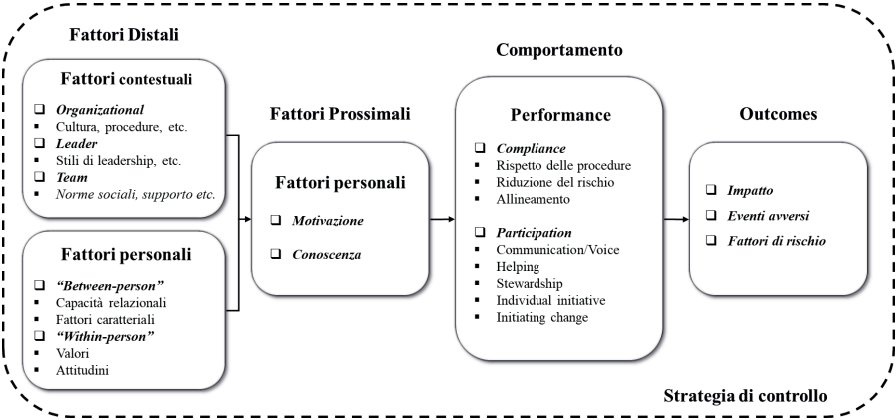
Fattori Distali

Fattori contestuali

❑ Organizational
▪ Cultura, procedure, etc.
❑ Leader
▪ Stili di leadership, etc.
❑ Team
▪ Norme sociali, supporto etc.

Fattori personali

❑ "Between-person"
▪ Capacità relazionali
▪ Fattori caratteriali
❑ "Within-person"
▪ Valori
▪ Attitudini

Fattori Prossimali

Fattori personali

❑ Motivazione

❑ Conoscenza

Comportamento

Performance

❑ Compliance
▪ Rispetto delle procedure
▪ Riduzione del rischio
▪ Allineamento

❑ Participation
▪ Communication/Voice
▪ Helping
▪ Stewardship
▪ Individual initiative
▪ Initiating change

Outcomes

❑ Impatto
❑ Eventi avversi
❑ Fattori di rischio

Strategia di controllo